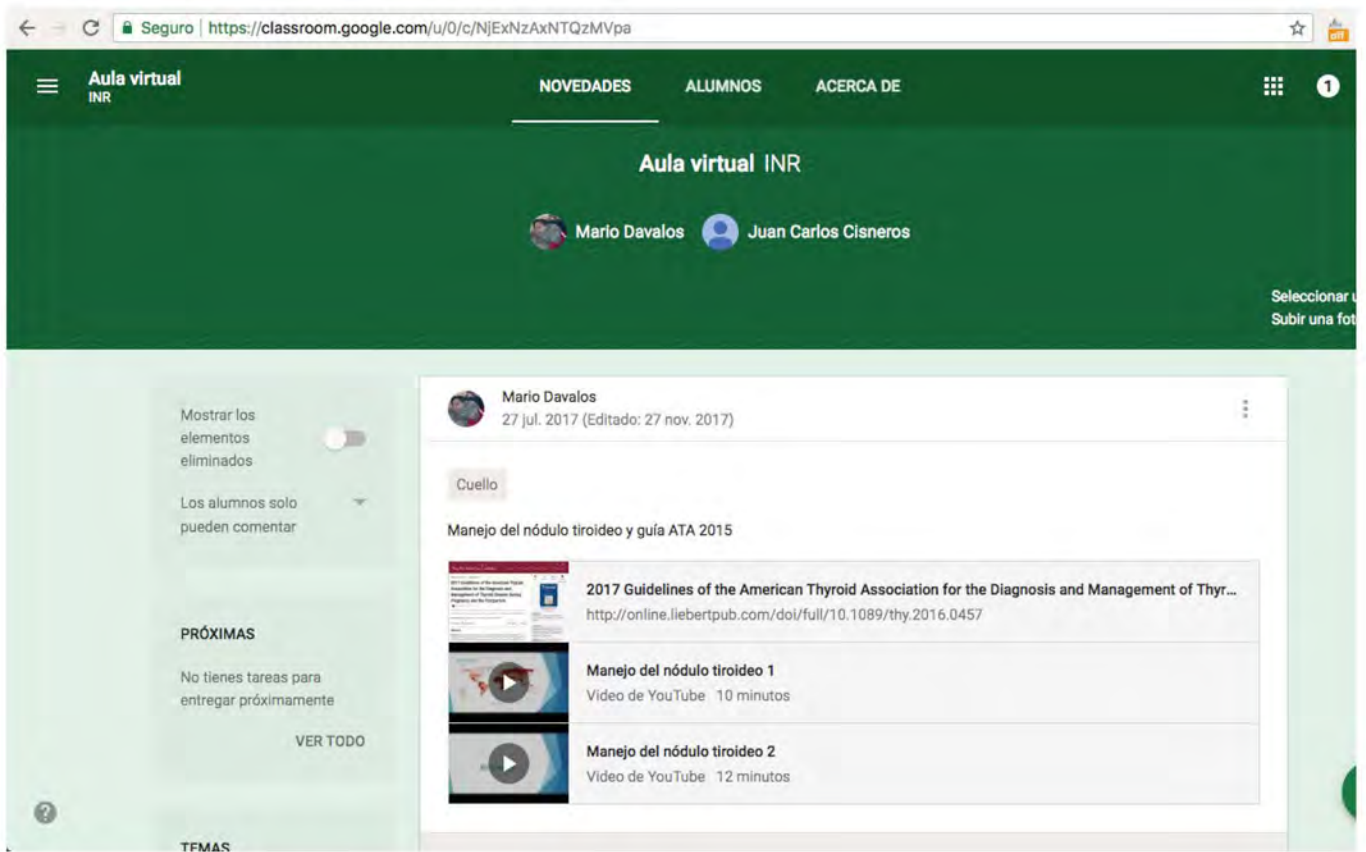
Seguro | https://classroom.google.com/u/0/c/NjExNzAxNTQzMVpa

Aula virtual
INR

NOVEDADES ALUMNOS ACERCA DE

1

Aula virtual INR

Mario Davalos Juan Carlos Cisneros

Seleccionar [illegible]
Subir una fot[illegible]

Mostrar los elementos eliminados

Los alumnos solo pueden comentar

PRÓXIMAS

No tienes tareas para entregar próximamente

VER TODO

TEMAS

Mario Davalos
27 jul. 2017 (Editado: 27 nov. 2017)

Cuello

Manejo del nódulo tiroideo y guía ATA 2015

2017 Guidelines of the American Thyroid Association for the Diagnosis and Management of Thyr...
http://online.liebertpub.com/doi/full/10.1089/thy.2016.0457

Manejo del nódulo tiroideo 1
Video de YouTube 10 minutos

Manejo del nódulo tiroideo 2
Video de YouTube 12 minutos